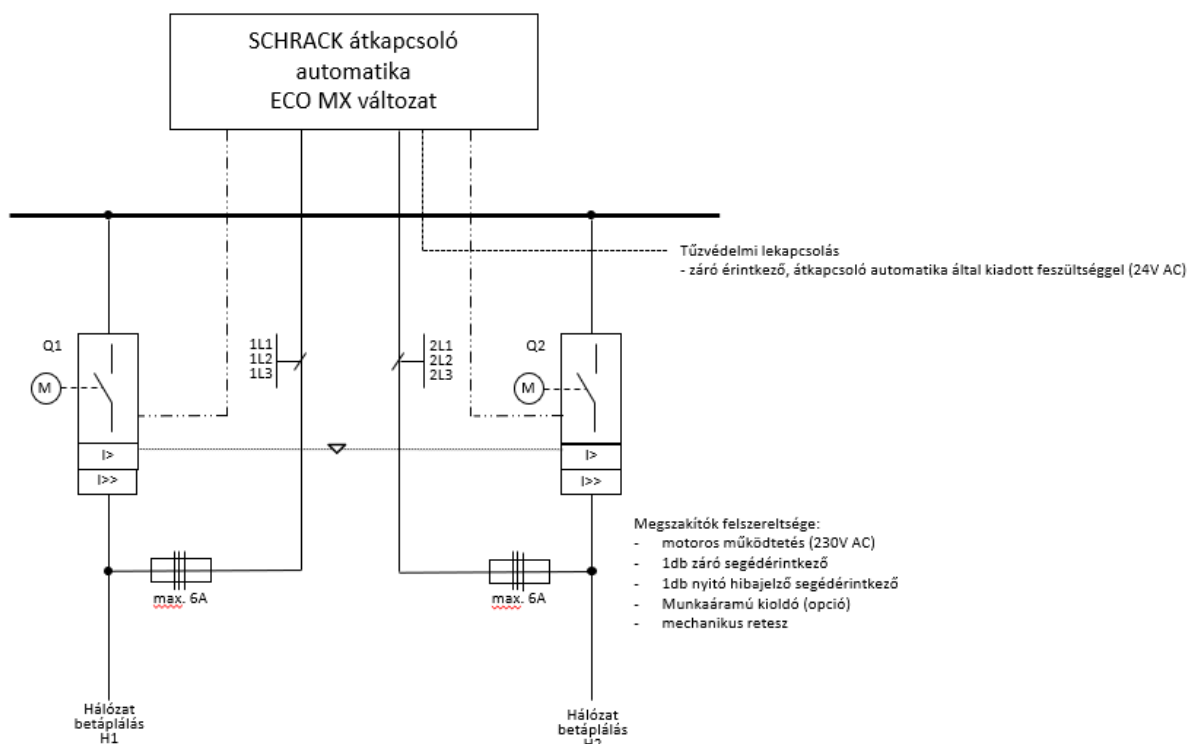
SCHRACK átkapcsoló automatika ECO MX változat

Tűzvédelmi lekapcsolás
- záró érintkező, átkapcsoló automatika által kiadott feszültséggel (24V AC)

Q1

M

1L1
1L2
1L3

2L1
2L2
2L3

Q2

M

I>
I>>

I>
I>>

Megszakítók felszereltsége:
- motoros működtetés (230V AC)
- 1db záró segédérintkező
- 1db nyitó hibajelző segédérintkező
- Munkaáramú kioldó (opció)
- mechanikus retesz

max. 6A

max. 6A

Hálózat betáplálás H1

Hálózat betáplálás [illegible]